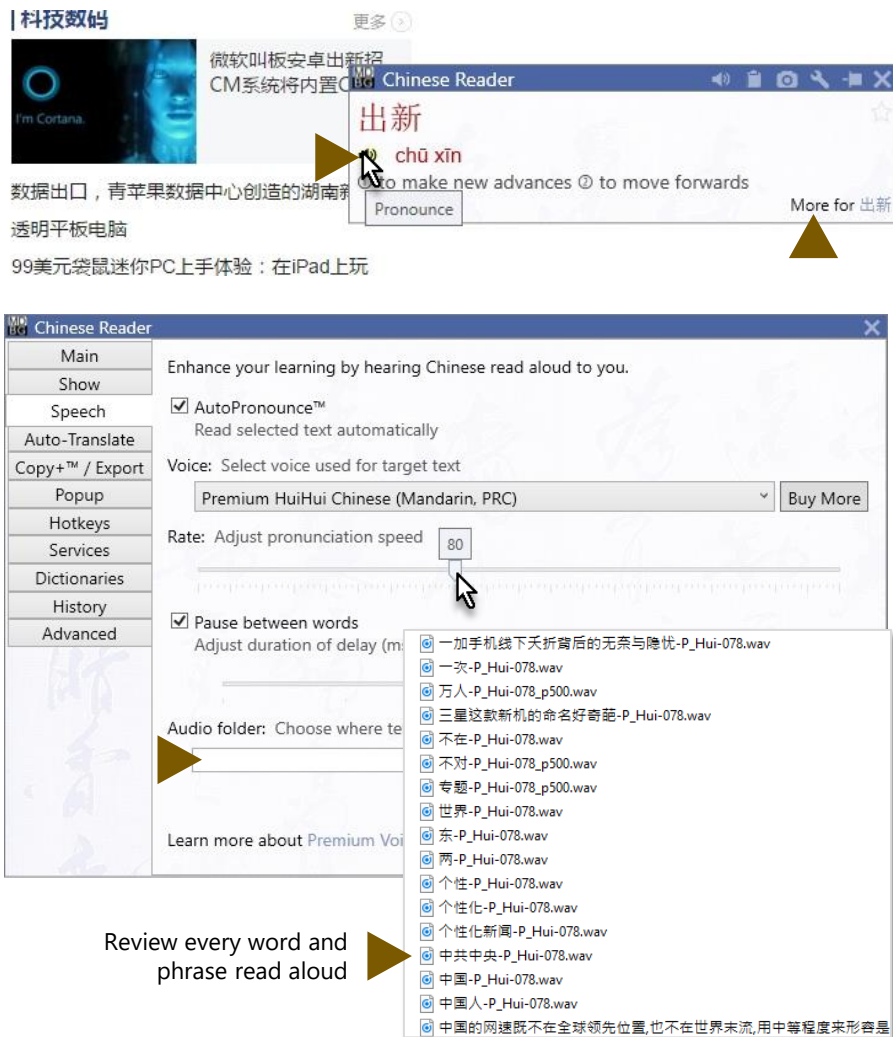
| 科技数码

更多

I'm Cortana.

微软叫板安卓出新招 CM系统将内置C

Chinese Reader

出新

chū xīn

to make new advances ② to move forwards

Pronounce

More for 出新

数据出口，青苹果数据中心创造的湖南新

透明平板电脑

99美元袋鼠迷你PC上手体验：在iPad上玩

Chinese Reader

Main
Show
Speech
Auto-Translate
Copy+™ / Export
Popup
Hotkeys
Services
Dictionaries
History
Advanced

Enhance your learning by hearing Chinese read aloud to you.

AutoPronounce™
Read selected text automatically

Voice: Select voice used for target text

Premium HuiHui Chinese (Mandarin, PRC)

Buy More

Rate: Adjust pronunciation speed

80

Pause between words
Adjust duration of delay (m

Audio folder: Choose where te

Learn more about Premium Voi

一加手机线下夭折背后的无奈与隐忧-P_Hui-078.wav
一次-P_Hui-078.wav
万人-P_Hui-078_p500.wav
三星这款新机的命名好奇葩-P_Hui-078.wav
不在-P_Hui-078.wav
不对-P_Hui-078_p500.wav
专题-P_Hui-078_p500.wav
世界-P_Hui-078.wav
东-P_Hui-078.wav
两-P_Hui-078.wav
个性-P_Hui-078.wav
个性化-P_Hui-078.wav
个性化新闻-P_Hui-078.wav
中共中央-P_Hui-078.wav
中国-P_Hui-078.wav
中国人-P_Hui-078.wav
中国的网速既不在全球领先位置,也不在世界末流,用中等程度来形容是

Review every word and phrase read aloud